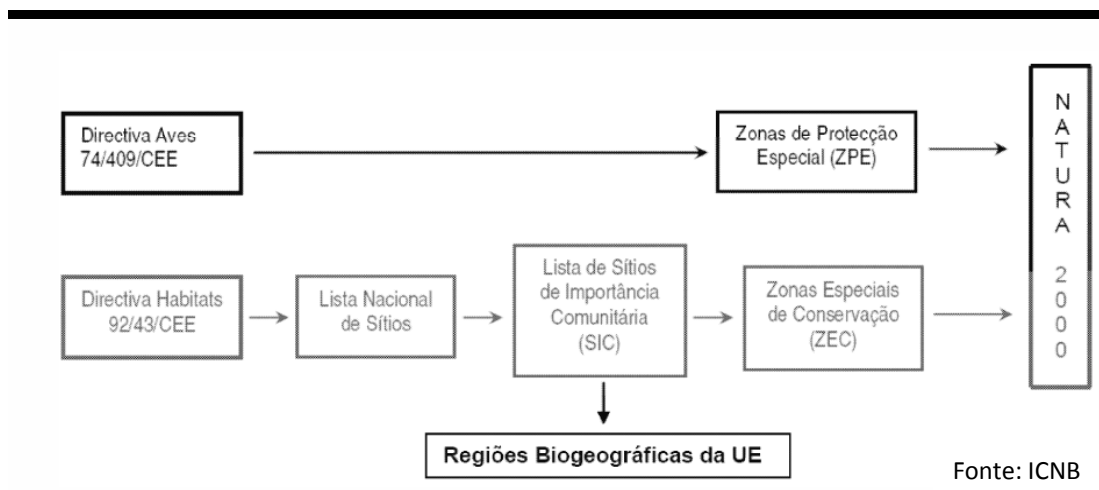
Directiva Aves 74/409/CEE

Zonas de Protecção Especial (ZPE)

NATURA 2000

Directiva Habitats 92/43/CEE

Lista Nacional de Sítios

Lista de Sítios de Importância Comunitária (SIC)

Zonas Especiais de Conservação (ZEC)

Regiões Biogeográficas da UE

Fonte: ICNB